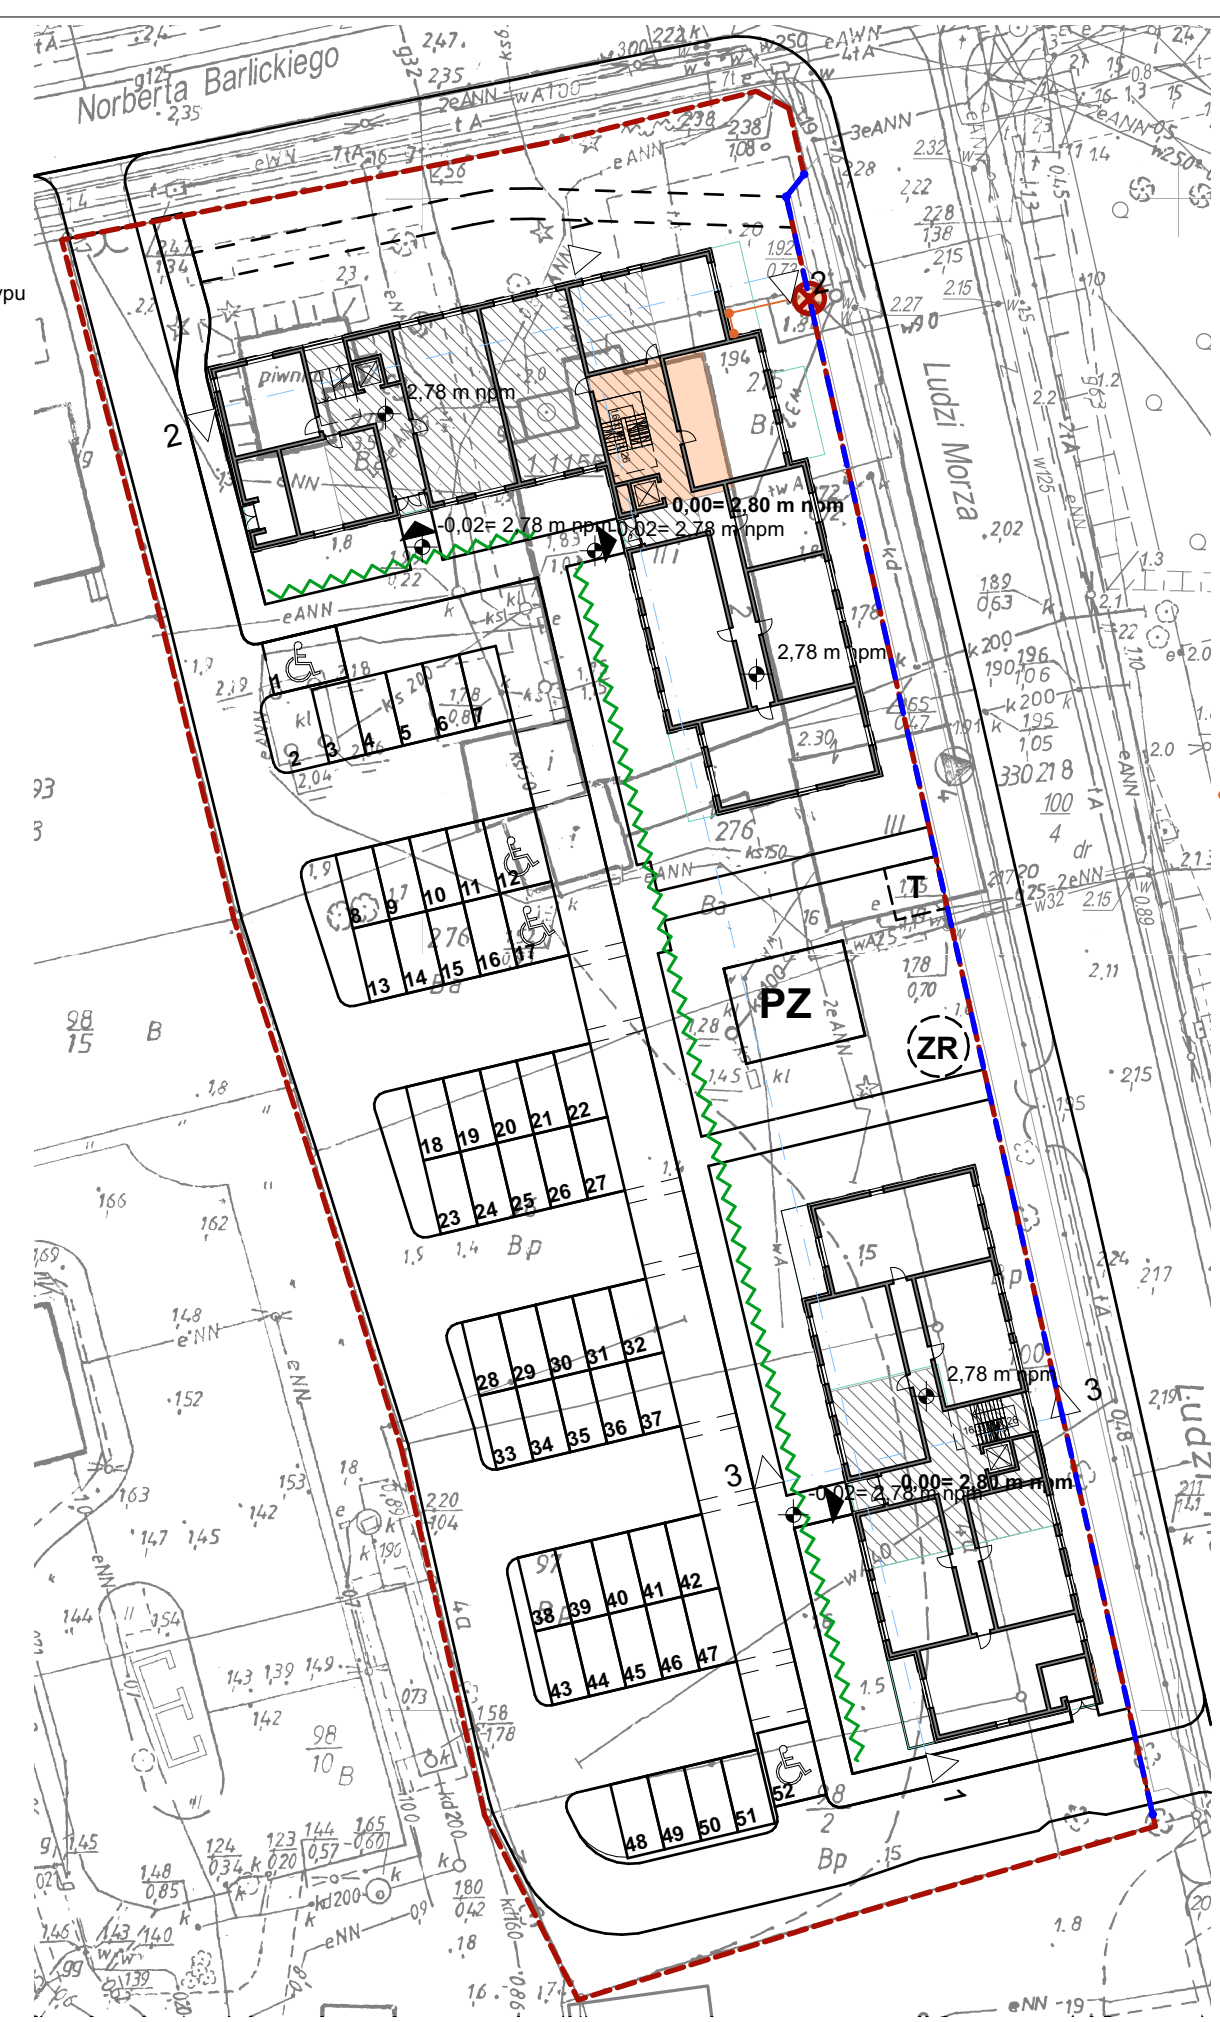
Norberta Barlickiego

Ludzi Morza

2,78 m npm

0,00= 2,80 m npm

-0,02= 2,78 m npm

-0,02= 2,78 m npm

2,78 m npm

2,78 m npm

-0,02= 2,78 m npm

0,00= 2,80 m npm

PZ

ZR

T

2

2

3

3

1

1 2 3 4 5 6 7

8 9 10 11 12

13 14 15 16 17

18 19 20 21 22

23 24 25 26 27

28 29 30 31 32

33 34 35 36 37

38 39 40 41 42

43 44 45 46 47

48 49 50 51 52

piwnica

ypu

Ludzi